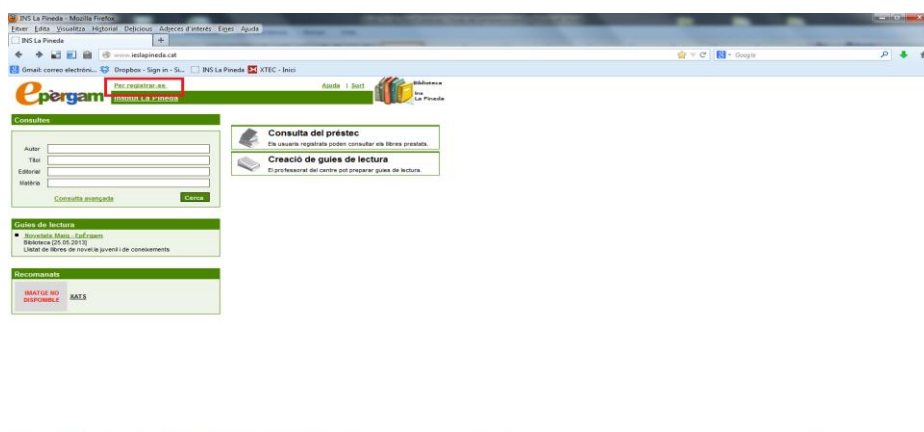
INS La Pineda - Mozilla Firefox
Fitxer Edita Visualitza Historial Delicious Adreces d'interès Eines Ajuda
INS La Pineda
www.ieslapineda.cat
Google
Gmail correo electróni... Dropbox - Sign in - Si... INS La Pineda XTEC - Inici

epèrgam
Per registrar-se
Institut La Pineda
Ajuda | Surt
Biblioteca Ins La Pineda

Consultes
Autor
Títol
Editorial
Matèria
Consulta avançada
Cerca

Consulta del préstec
Els usuaris registrats poden consultar els llibres prestats.

Creació de guies de lectura
El professorat del centre pot preparar guies de lectura.

Guies de lectura
Novetats Maig - EpÈrgam
Biblioteca [25.05.2013]
Llistat de llibres de novel·la juvenil i de coneixements

Recomanats
IMATGE NO DISPONIBLE
RATS